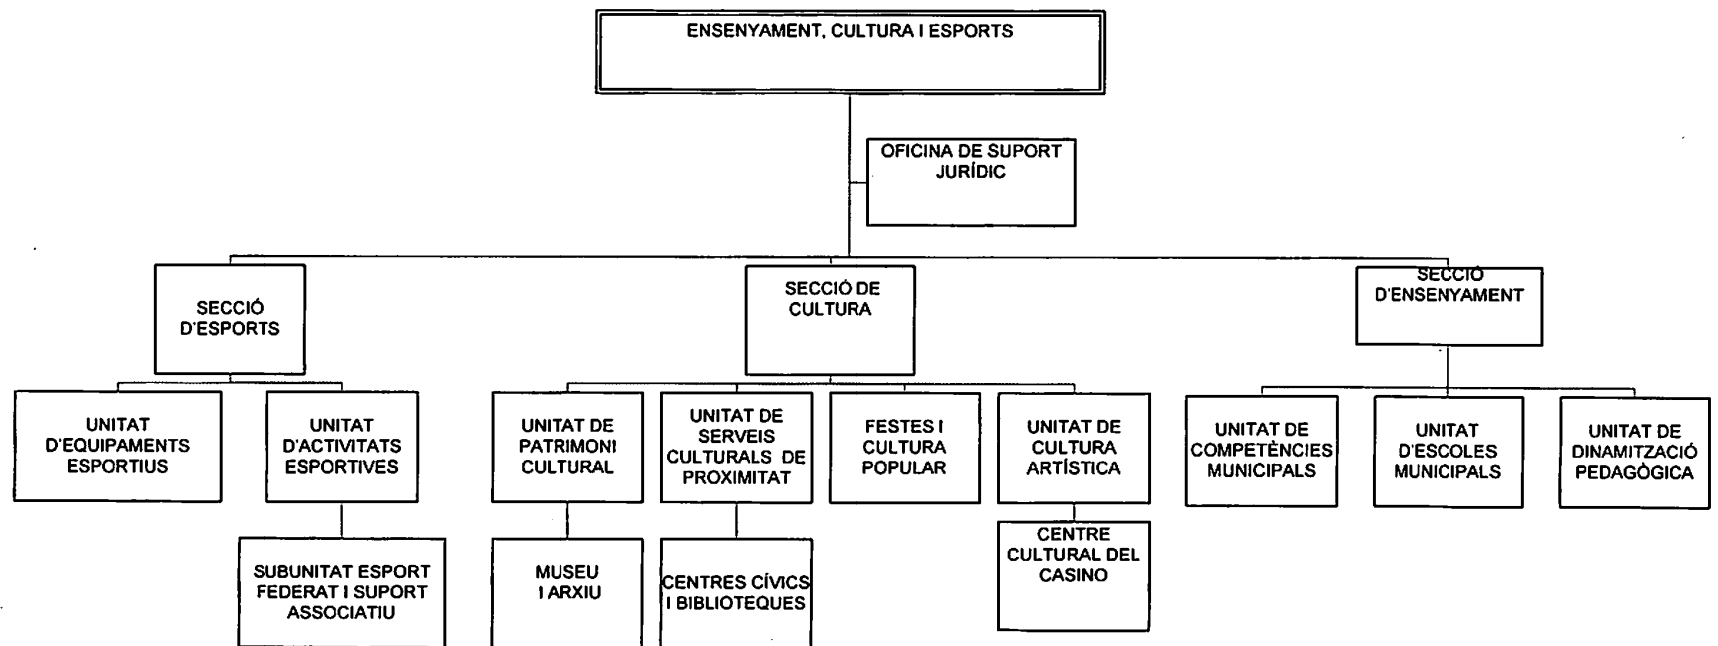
ENSENYAMENT, CULTURA I ESPORTS

OFICINA DE SUPORT JURÍDIC

SECCIÓ D'ESPORTS

SECCIÓ DE CULTURA

SECCIÓ D'ENSENYAMENT

UNITAT D'EQUIPAMENTS ESPORTIUS

UNITAT D'ACTIVITATS ESPORTIVES

SUBUNITAT ESPORT FEDERAT I SUPORT ASSOCIATIU

UNITAT DE PATRIMONI CULTURAL

MUSEU I ARXIU

UNITAT DE SERVEIS CULTURALS DE PROXIMITAT

CENTRES CÍVICS I BIBLIOTEQUES

FESTES I CULTURA POPULAR

UNITAT DE CULTURA ARTÍSTICA

CENTRE CULTURAL DEL CASINO

UNITAT DE COMPETÈNCIES MUNICIPALS

UNITAT D'ESCOLES MUNICIPALS

UNITAT DE DINAMITZACIÓ PEDAGÒGICA